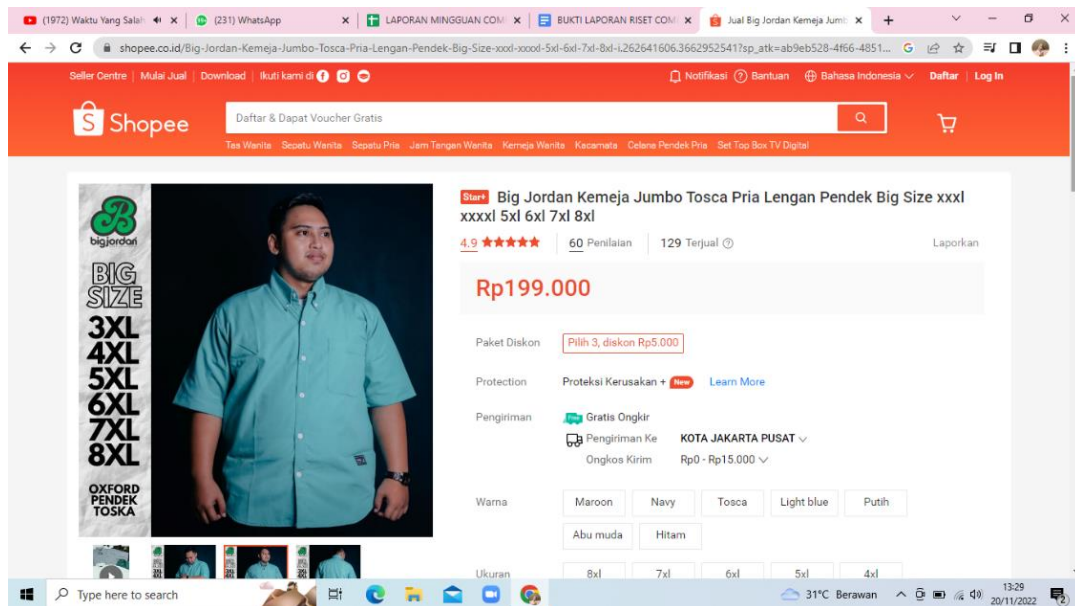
(1972) Waktu Yang Salah × | (231) WhatsApp × | LAPORAN MINGGUAN COM × | BUKTI LAPORAN RISET COM × | Jual Big Jordan Kemeja Jumb × | +

shopee.co.id/Big-Jordan-Kemeja-Jumbo-Tosca-Pria-Lengan-Pendek-Big-Size-xxxl-xxxxl-5xl-6xl-7xl-8xl-i.262641606.3662952541?sp_atk=ab9eb528-4f66-4851...

Seller Centre | Mulai Jual | Download | Ikuti kami di

Notifikasi Bantuan Bahasa Indonesia Daftar | Log In

Shopee

Daftar & Dapat Voucher Gratis

Tas Wanita Sepatu Wanita Sepatu Pria Jam Tangan Wanita Kemeja Wanita Kacamata Celana Pendek Pria Set Top Box TV Digital

bigjordan

BIG SIZE

3XL
4XL
5XL
6XL
7XL
8XL

OXFORD PENDEK TOSKA

Star+ Big Jordan Kemeja Jumbo Tosca Pria Lengan Pendek Big Size xxxl xxxxl 5xl 6xl 7xl 8xl

4.9 ★★★★★ | 60 Penilaian | 129 Terjual | Laporkan

Rp199.000

Paket Diskon | Pilih 3, diskon Rp5.000

Protection | Proteksi Kerusakan + New | Learn More

Pengiriman | Gratis Ongkir
Pengiriman Ke | KOTA JAKARTA PUSAT
Ongkos Kirim | Rp0 - Rp15.000

Warna | Maroon | Navy | Tosca | Light blue | Putih | Abu muda | Hitam

Ukuran | 8xl | 7xl | 6xl | 5xl | 4xl

Type here to search

31°C Berawan 13:29 20/11/2022